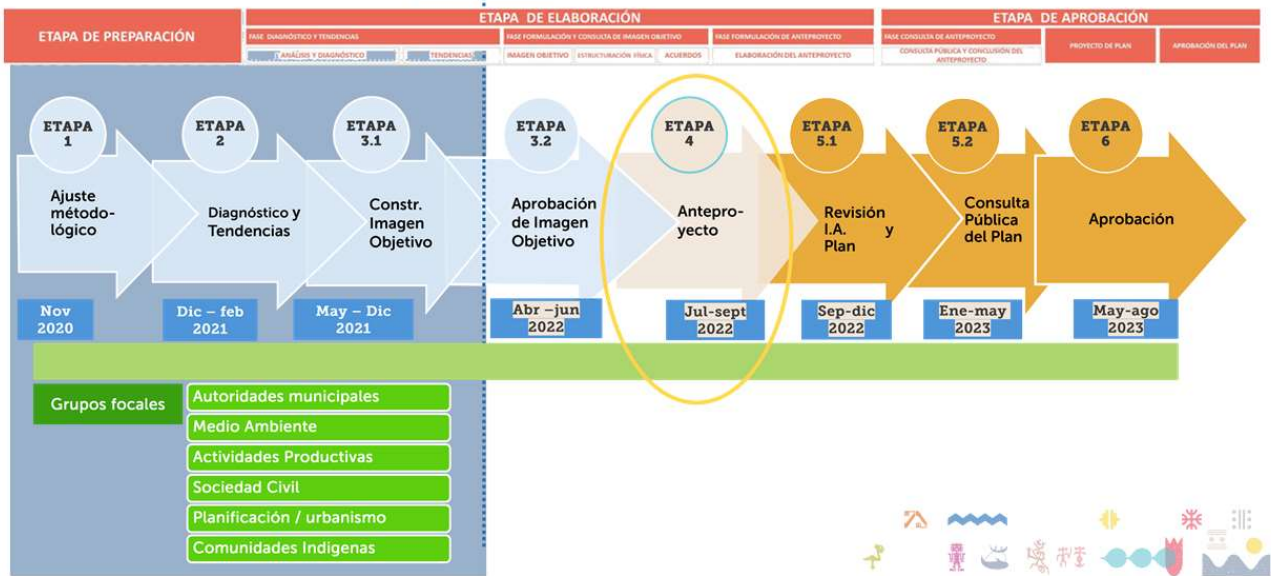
ETAPA DE PREPARACIÓN

ETAPA DE ELABORACIÓN

FASE DIAGNÓSTICO Y TENDENCIAS
ANÁLISIS Y DIAGNÓSTICO
TENDENCIAS

FASE FORMULACIÓN Y CONSULTA DE IMAGEN OBJETIVO
IMAGEN OBJETIVO
ESTRUCTURACIÓN FÍSICA
ACUERDOS

FASE FORMULACIÓN DE ANTEPROYECTO
ELABORACIÓN DEL ANTEPROYECTO

ETAPA DE APROBACIÓN

FASE CONSULTA DE ANTEPROYECTO
CONSULTA PÚBLICA Y CONCLUSIÓN DEL ANTEPROYECTO
PROYECTO DE PLAN
APROBACIÓN DEL PLAN

ETAPA 1
Ajuste métodológico
Nov 2020

ETAPA 2
Diagnóstico y Tendencias
Dic – feb 2021

ETAPA 3.1
Constr. Imagen Objetivo
May – Dic 2021

ETAPA 3.2
Aprobación de Imagen Objetivo
Abr –jun 2022

ETAPA 4
Anteproyecto
Jul-sept 2022

ETAPA 5.1
Revisión I.A. y Plan
Sep-dic 2022

ETAPA 5.2
Consulta Pública del Plan
Ene-may 2023

ETAPA 6
Aprobación
May-ago 2023

Grupos focales
Autoridades municipales
Medio Ambiente
Actividades Productivas
Sociedad Civil
Planificación / urbanismo
Comunidades Indigenas